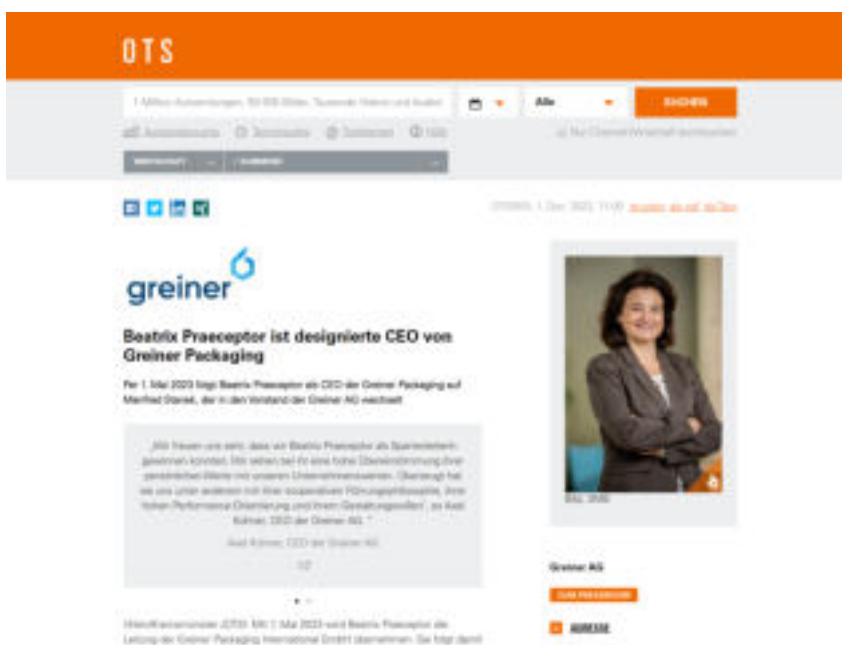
OTS

1 Million Aussendungen, 50 000 Bilder, Tausende Videos und Audios

Alle

SUCHEN

Aussendungsarten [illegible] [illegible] Hilfe

Nur Channel Wirtschaft durchsuchen

WIRTSCHAFT

ALLGEMEIN

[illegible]

greiner

Beatrix Praeceptor ist designierte CEO von Greiner Packaging

Per 1. Mai 2023 folgt Beatrix Praeceptor als CEO der Greiner Packaging auf Manfred Stanek, der in den Vorstand der Greiner AG wechselt

„Wir freuen uns sehr, dass wir Beatrix Praeceptor als Spartenleiterin gewinnen konnten. Wir sehen bei ihr eine hohe Übereinstimmung ihrer persönlichen Werte mit unseren Unternehmenswerten. Überzeugt hat sie uns unter anderem mit ihrer kooperativen Führungsphilosophie, ihrer hohen Performance-Orientierung und ihrem Gestaltungswillen“, so Axel Kühner, CEO der Greiner AG. “

Axel Kühner, CEO der Greiner AG

1/2

Greiner AG

ZUR PRESSEMAPPE

ADRESSE

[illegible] (OTS) - Mit 1. Mai 2023 wird Beatrix Praeceptor die Leitung der Greiner Packaging International GmbH übernehmen. Sie folgt damit